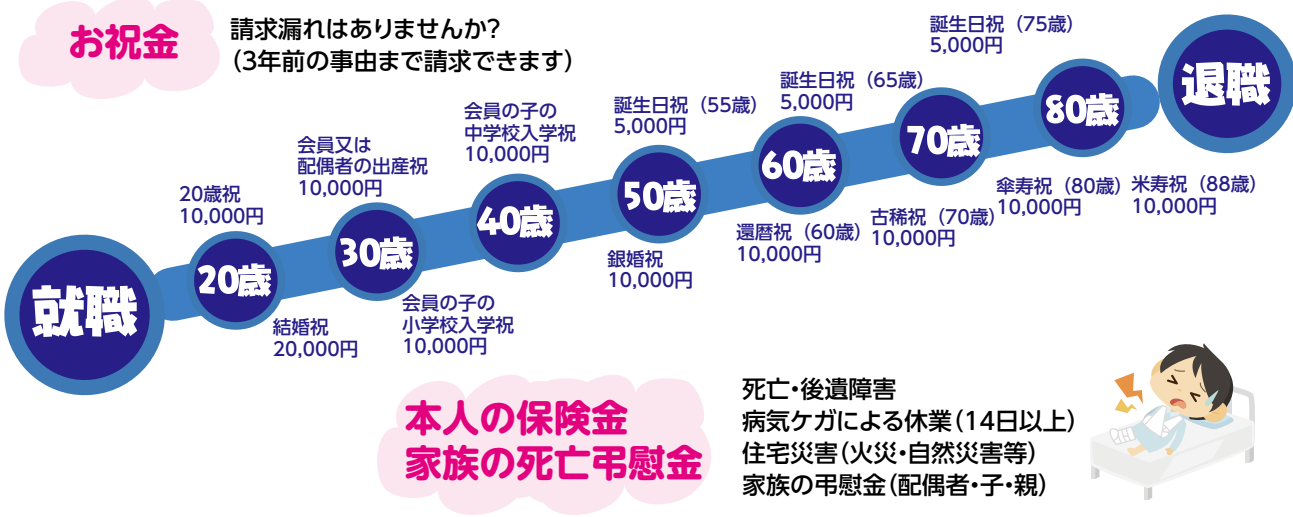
お祝金

請求漏れはありませんか?
(3年前の事由まで請求できます)

誕生日祝（75歳）
5,000円

退職

誕生日祝（65歳）
5,000円

80歳

誕生日祝（55歳）
5,000円

70歳

会員の子の
中学校入学祝
10,000円

60歳

会員又は
配偶者の出産祝
10,000円

50歳

傘寿祝（80歳）
10,000円

米寿祝（88歳）
10,000円

20歳祝
10,000円

40歳

古稀祝（70歳）
10,000円

30歳

還暦祝（60歳）
10,000円

銀婚祝
10,000円

20歳

就職

会員の子の
小学校入学祝
10,000円

結婚祝
20,000円

本人の保険金
家族の死亡弔慰金

死亡・後遺障害
病気ケガによる休業（14日以上）
住宅災害（火災・自然災害等）
家族の弔慰金（配偶者・子・親）